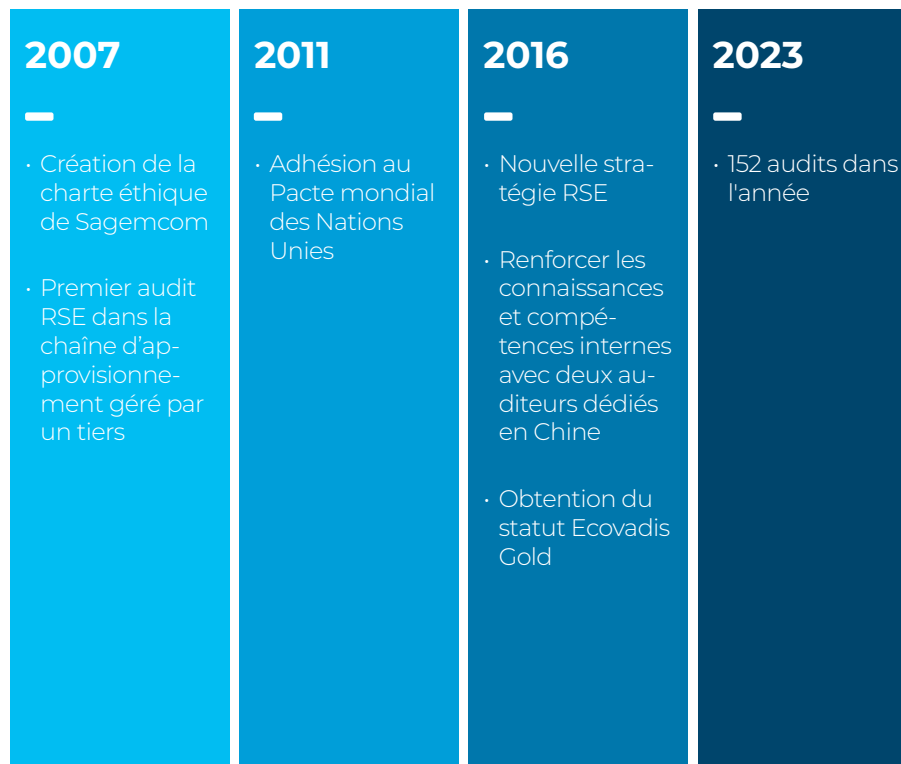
2007

—

• Création de la charte éthique de Sagemcom

• Premier audit RSE dans la chaîne d'approvisionnement géré par un tiers

2011

—

• Adhésion au Pacte mondial des Nations Unies

2016

—

• Nouvelle stratégie RSE

• Renforcer les connaissances et compétences internes avec deux auditeurs dédiés en Chine

• Obtention du statut Ecovadis Gold

2023

—

• 152 audits dans l'année